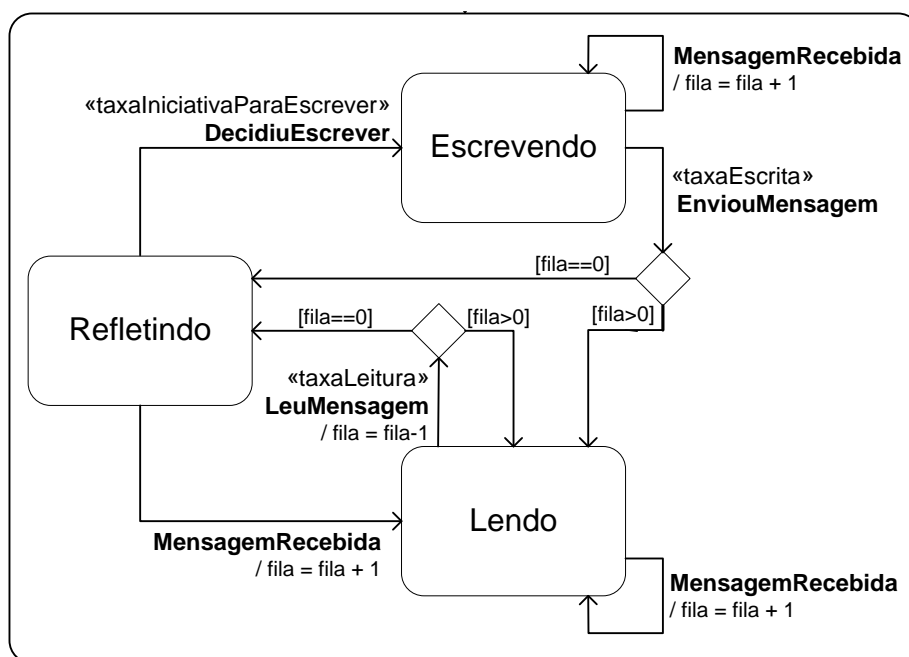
MensagemRecebida
/ fila = fila + 1

«taxaIniciativaParaEscrever»
DecidiuEscrever

Escrevendo

«taxaEscrita»
EnviouMensagem

[fila==0]

Refletindo

[fila==0]

[fila>0]

[fila>0]

«taxaLeitura»
LeuMensagem
/ fila = fila-1

Lendo

MensagemRecebida
/ fila = fila + 1

MensagemRecebida
/ fila = fila + 1